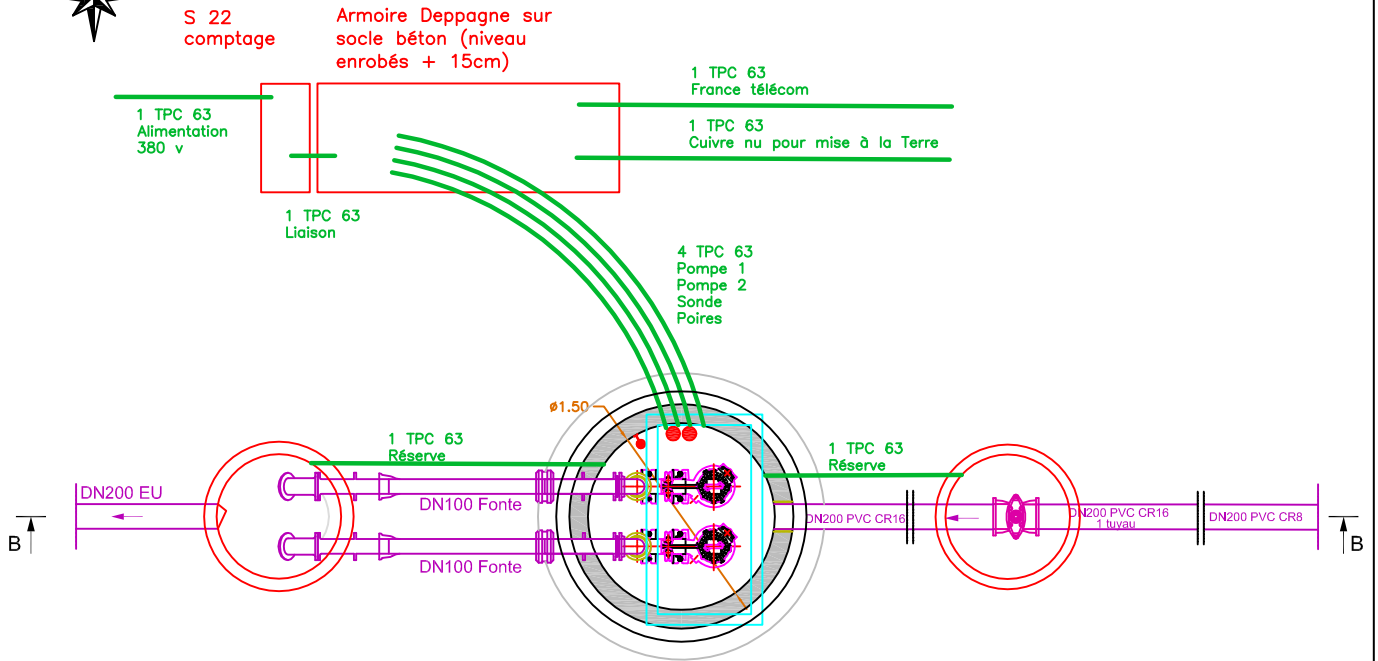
S 22
comptage

Armoire Deppagne sur socle béton (niveau enrobés + 15cm)

1 TPC 63
France télécom

1 TPC 63
Cuivre nu pour mise à la Terre

1 TPC 63
Alimentation
380 v

1 TPC 63
Liaison

4 TPC 63
Pompe 1
Pompe 2
Sonde
Poires

ø1.50

1 TPC 63
Réserve

1 TPC 63
Réserve

DN200 EU

DN100 Fonte

DN100 Fonte

DN200 PVC CR16

DN200 PVC CR16
1 tuyau

DN200 PVC CR8

B

B